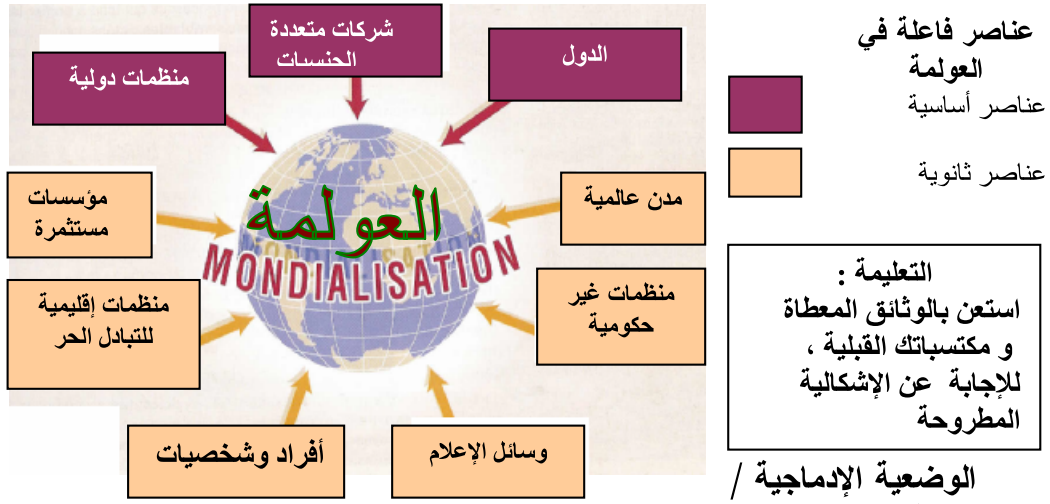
شركات متعددة الحنسيات

الدول

منظمات دولية

العولمة

MONDIALISATION

مؤسسات مستثمرة

مدن عالمية

منظمات إقليمية للتبادل الحر

منظمات غير حكومية

أفراد وشخصيات

وسائل الإعلام

عناصر فاعلة في العولمة

عناصر أساسية

عناصر ثانوية

التعليمة :
استعن بالوثائق المعطاة و مكتسباتك القبلية ، للإجابة عن الإشكالية المطروحة

الوضعية الإدماجية /